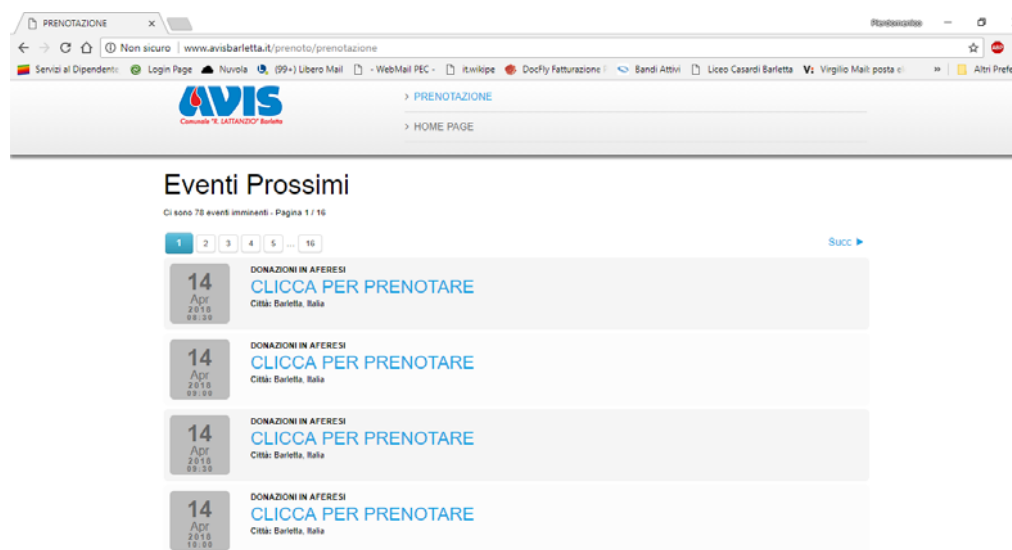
PRENOTAZIONE ×

Non sicuro | www.avisbarletta.it/prenoto/prenotazione

Servizi al Dipendente | Login Page | Nuvola | (99+) Libero Mail | - WebMail PEC - | it.wikipe | DocFly Fatturazione | Bandi Attivi | Liceo Casardi Barletta | Virgilio Mail: posta el | » | Altri Prefe

AVIS
Comunale "R. LATTANZIO" Barletta

> PRENOTAZIONE
> HOME PAGE

Eventi Prossimi

Ci sono 78 eventi imminenti - Pagina 1 / 16

1 2 3 4 5 ... 16

Succ ►

14 Apr 2018 08:30
DONAZIONI IN AFERESI
CLICCA PER PRENOTARE
Città: Barletta, Italia

14 Apr 2018 09:00
DONAZIONI IN AFERESI
CLICCA PER PRENOTARE
Città: Barletta, Italia

14 Apr 2018 09:30
DONAZIONI IN AFERESI
CLICCA PER PRENOTARE
Città: Barletta, Italia

14 Apr 2018 10:00
DONAZIONI IN AFERESI
CLICCA PER PRENOTARE
Città: Barletta, Italia